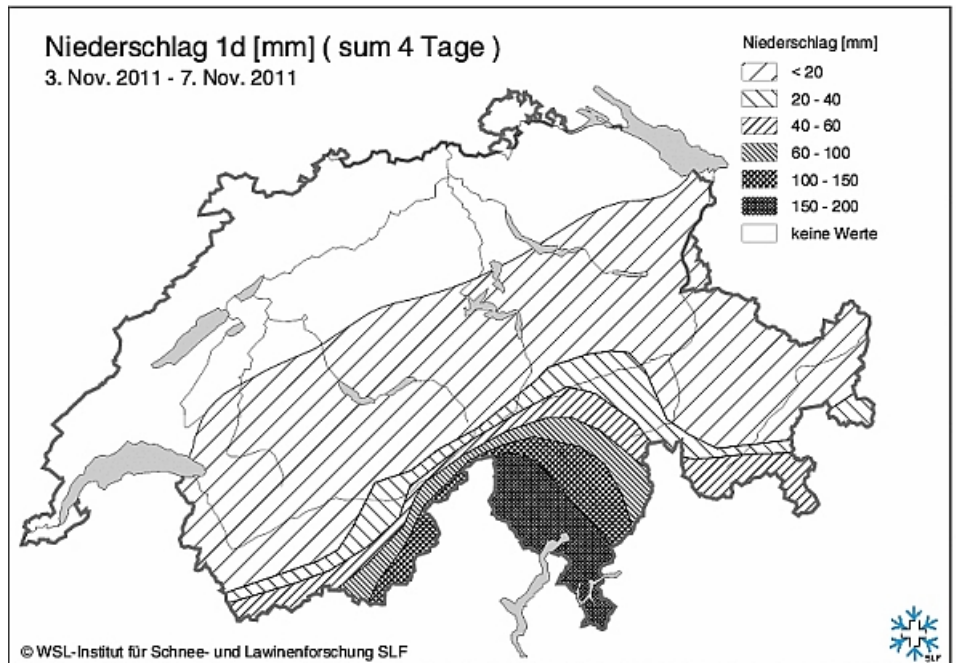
Niederschlag 1d [mm] ( sum 4 Tage )
3. Nov. 2011 - 7. Nov. 2011

Niederschlag [mm]
< 20
20 - 40
40 - 60
60 - 100
100 - 150
150 - 200
keine Werte

© WSL-Institut für Schnee- und Lawinenforschung SLF

SLF